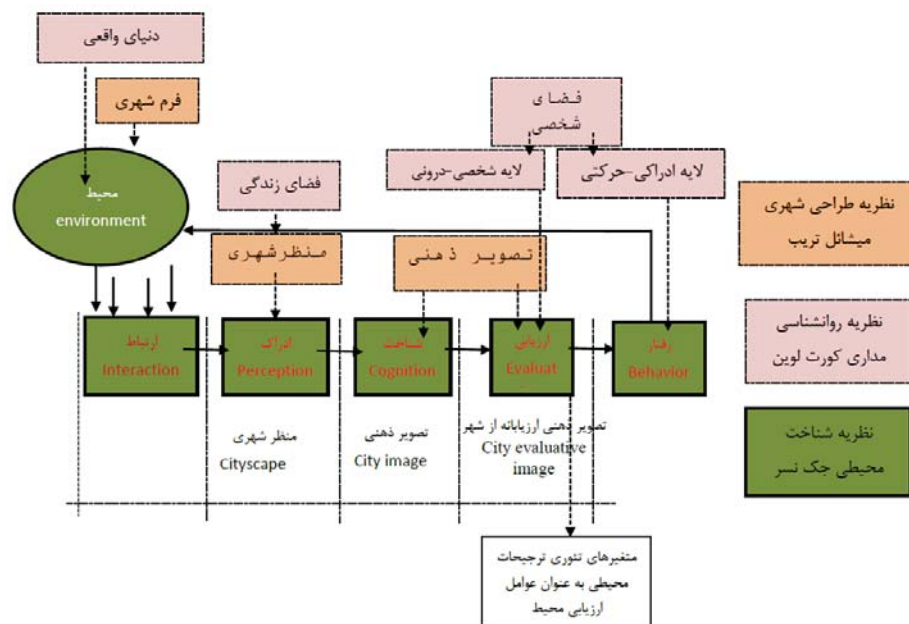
دنیای واقعی

فرم شهری

محیط
environment

فضای زندگی

منظرشهری

فضای شخصی

لایه شخصی-درونی

لایه ادراکی-حرکتی

تصویر ذهنی

نظریه طراحی شهری میشائل تریب

نظریه روانشناسی مداری کورت لوین

نظریه شناخت محیطی جک نسر

ارتباط
Interaction

ادراک
Perception

شناخت
Cognition

ارزیابی
Evaluat

رفتار
Behavior

منظر شهری
Cityscape

تصویر ذهنی
City image

تصویر ذهنی ارزیابانه از شهر
City evaluative image

متغیرهای تئوری ترجیحات محیطی به عنوان عوامل ارزیابی محیط